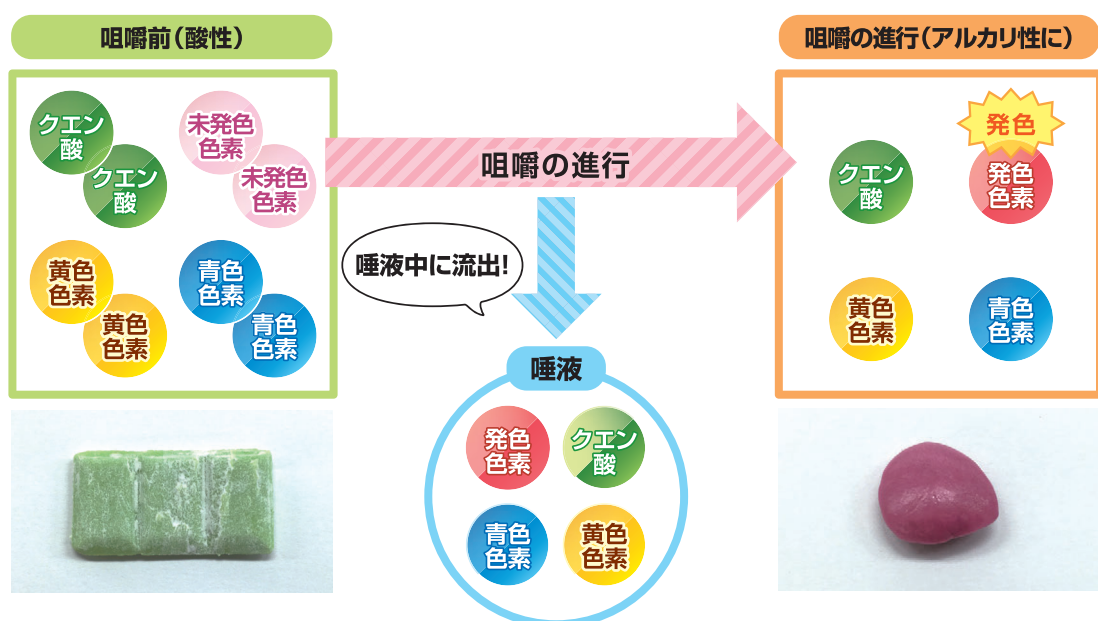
咀嚼前（酸性）

クエン酸

クエン酸

未発色色素

未発色色素

黄色色素

黄色色素

青色色素

青色色素

咀嚼の進行

唾液中に流出!

唾液

発色色素

クエン酸

青色色素

黄色色素

咀嚼の進行（アルカリ性に）

発色

クエン酸

発色色素

黄色色素

青色色素